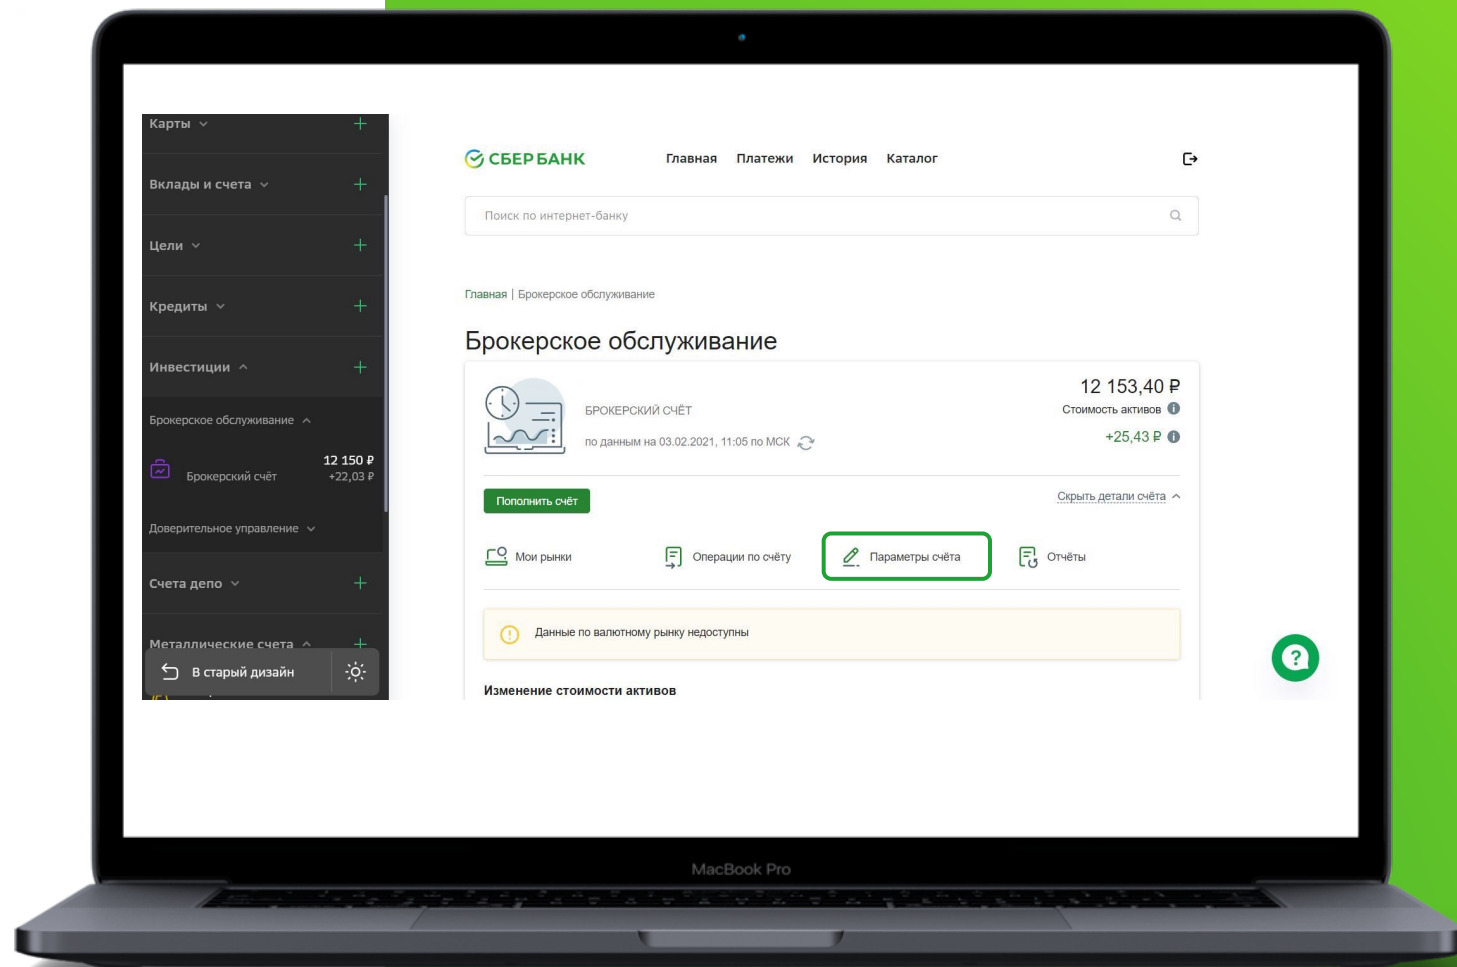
Карты
Вклады и счета
Цели
Кредиты
Инвестиции
Брокерское обслуживание
Брокерский счёт
12 150 ₽
+22,03 ₽
Доверительное управление
Счета депо
Металлические счета
В старый дизайн

СБЕРБАНК
Главная Платежи История Каталог

Поиск по интернет-банку

Главная | Брокерское обслуживание

Брокерское обслуживание

БРОКЕРСКИЙ СЧЁТ
по данным на 03.02.2021, 11:05 по МСК
12 153,40 ₽
Стоимость активов
+25,43 ₽

Пополнить счёт
Скрыть детали счёта

Мои рынки
Операции по счёту
Параметры счёта
Отчёты

Данные по валютному рынку недоступны

Изменение стоимости активов

MacBook Pro